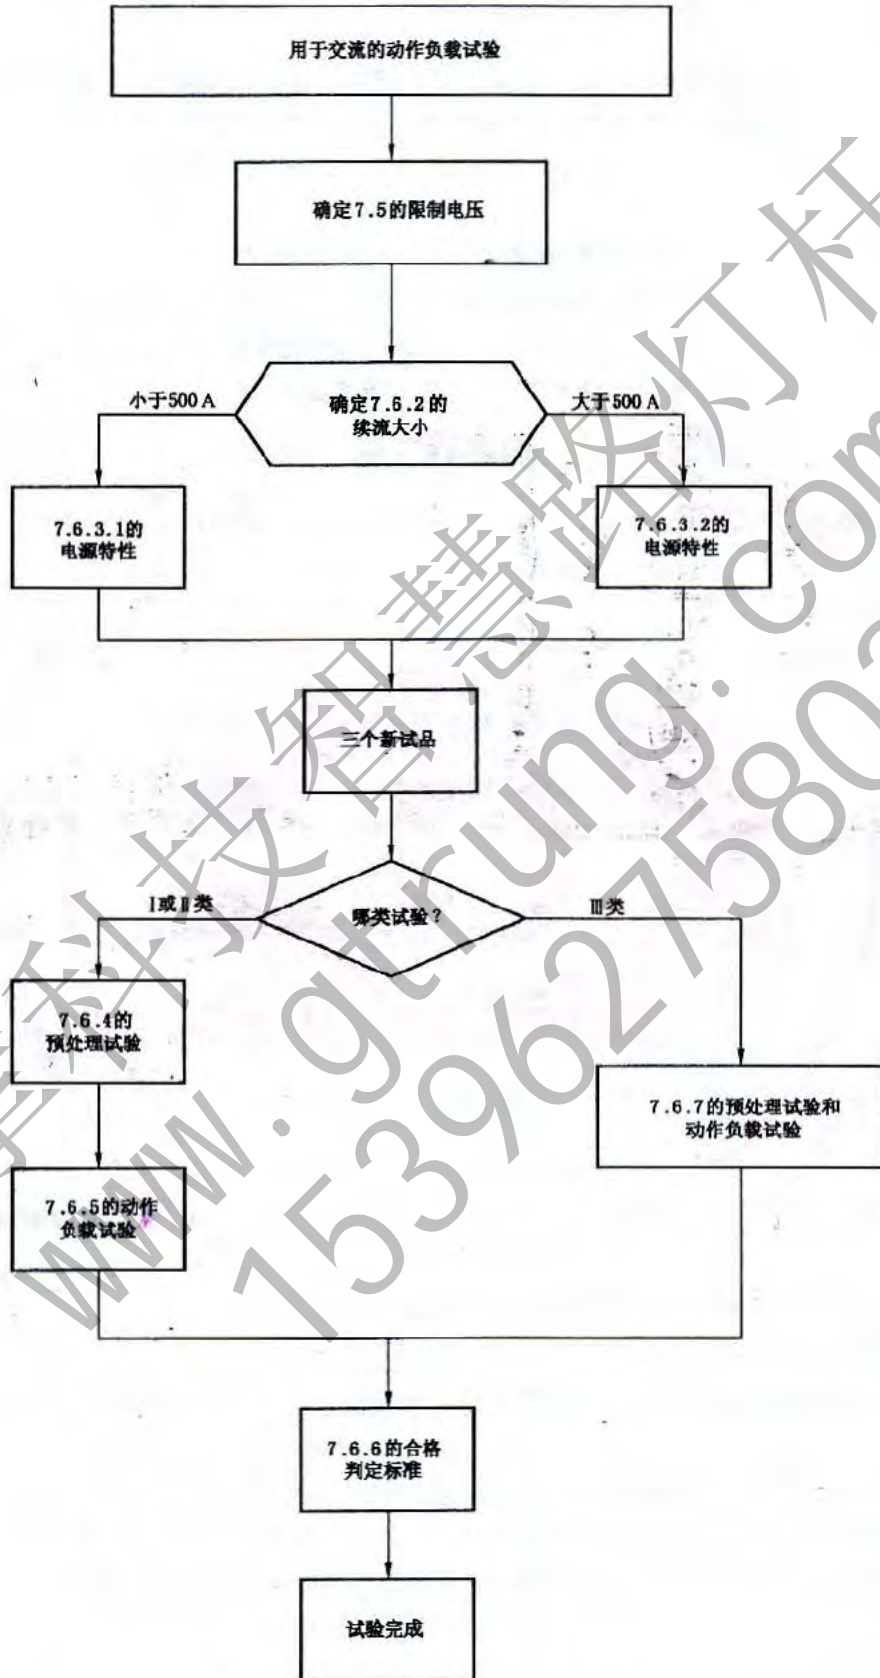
用于交流的动作负载试验

确定7.5的限制电压

小于500 A

确定7.6.2的续流大小

大于500 A

7.6.3.1的电源特性

7.6.3.2的电源特性

三个新试品

I或II类

哪类试验？

III类

7.6.4的预处理试验

7.6.7的预处理试验和动作负载试验

7.6.5的动作负载试验

7.6.6的合格判定标准

试验完成

资科技智慧路灯杆
www.gtrung.com
15396275802